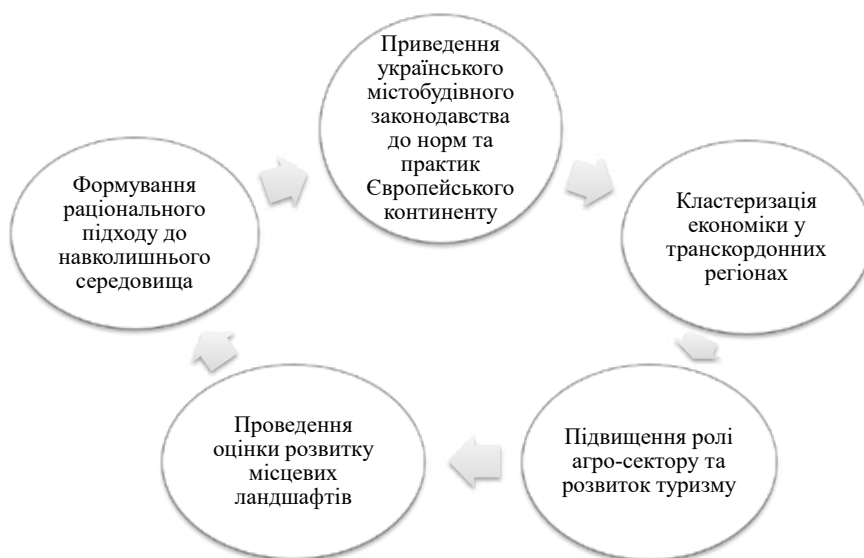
Приведення українського містобудівного законодавства до норм та практик Європейського континенту

Кластеризація економіки у транскордонних регіонах

Підвищення ролі агро-сектору та розвиток туризму

Проведення оцінки розвитку місцевих ландшафтів

Формування раціонального підходу до навколишнього середовища